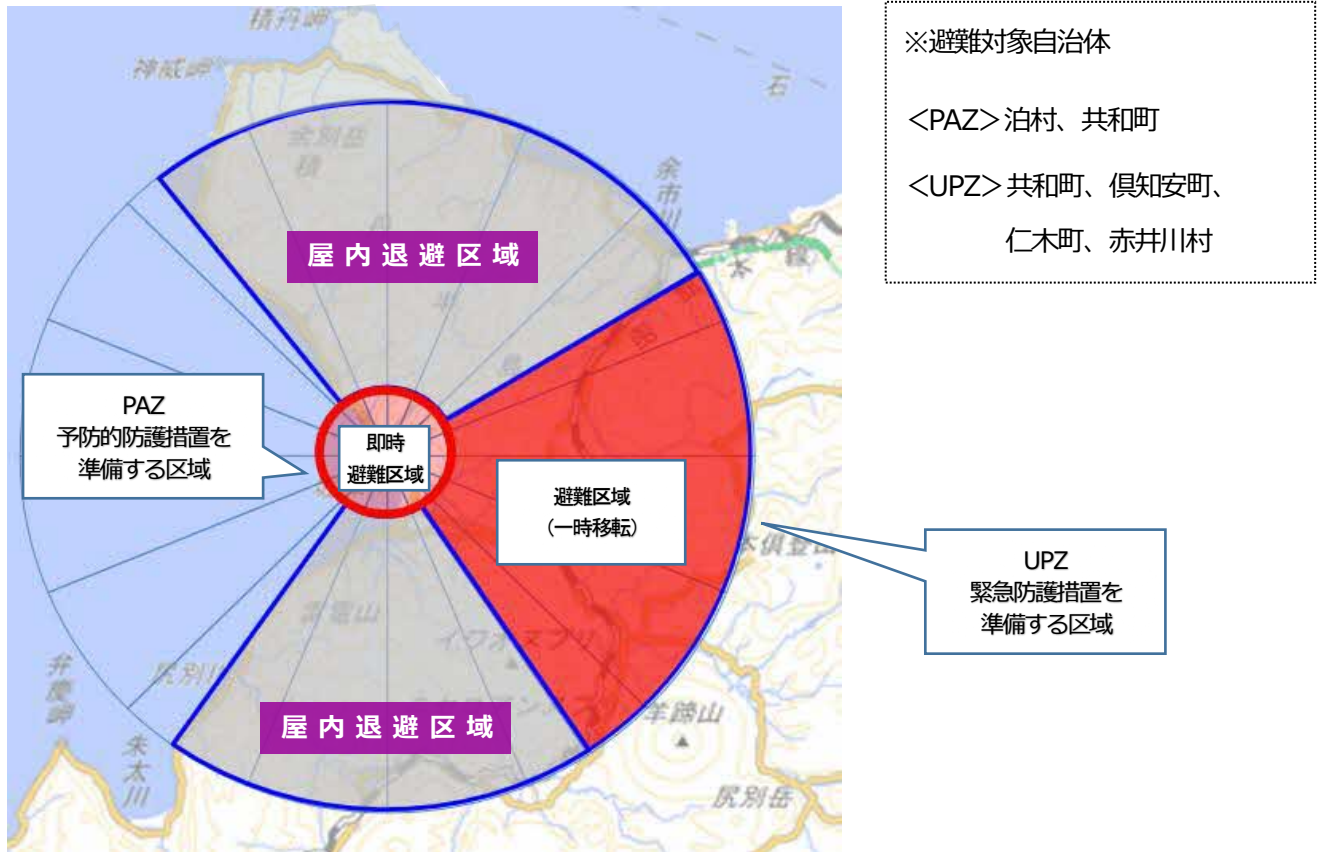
積丹岬

神威岬

石

余別岳

余市川

屋内退避区域

PAZ
予防的防護措置を
準備する区域

即時
避難区域

避難区域
（一時移転）

UPZ
緊急防護措置を
準備する区域

屋内退避区域

弁慶岬

朱太川

羊蹄山

尻別岳

※避難対象自治体

＜PAZ＞泊村、共和町

＜UPZ＞共和町、倶知安町、
仁木町、赤井川村